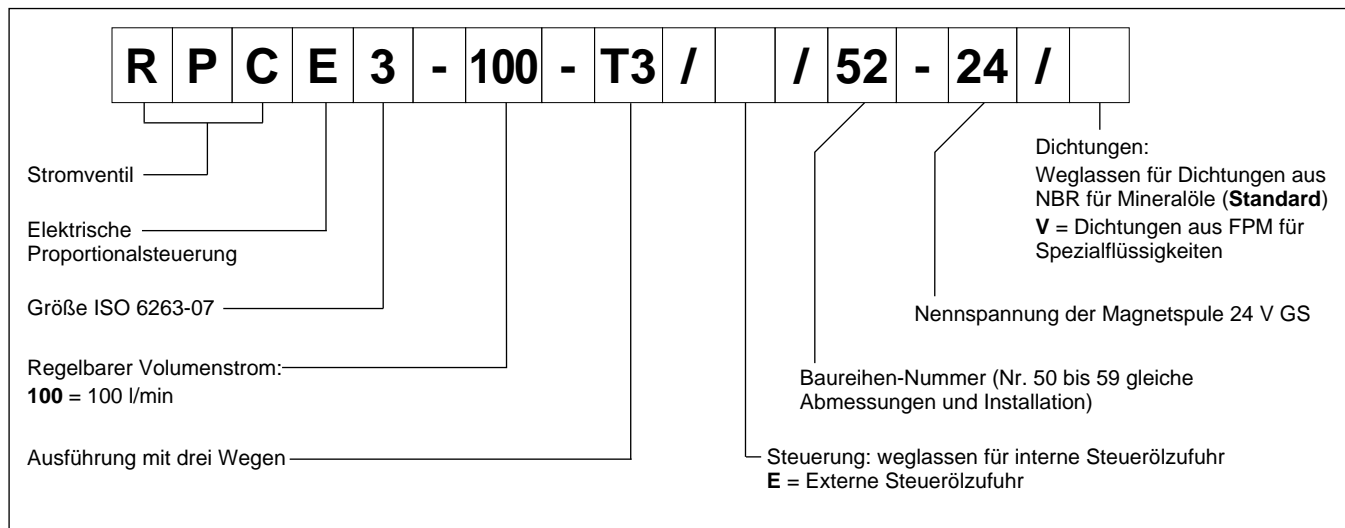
| R | P | C | E | 3 | - | 100 | - | T3 | / | | / | 52 | - | 24 | / | |
|---|---|---|---|---|---|---|---|---|---|---|---|---|---|---|---|---|

Stromventil

Elektrische Proportionalsteuerung

Größe ISO 6263-07

Regelbarer Volumenstrom:
**100** = 100 l/min

Ausführung mit drei Wegen

Dichtungen:
Weglassen für Dichtungen aus NBR für Mineralöle (**Standard**)
**V** = Dichtungen aus FPM für Spezialflüssigkeiten

Nennspannung der Magnetspule 24 V GS

Baureihen-Nummer (Nr. 50 bis 59 gleiche Abmessungen und Installation)

Steuerung: weglassen für interne Steuerölzufuhr
**E** = Externe Steuerölzufuhr